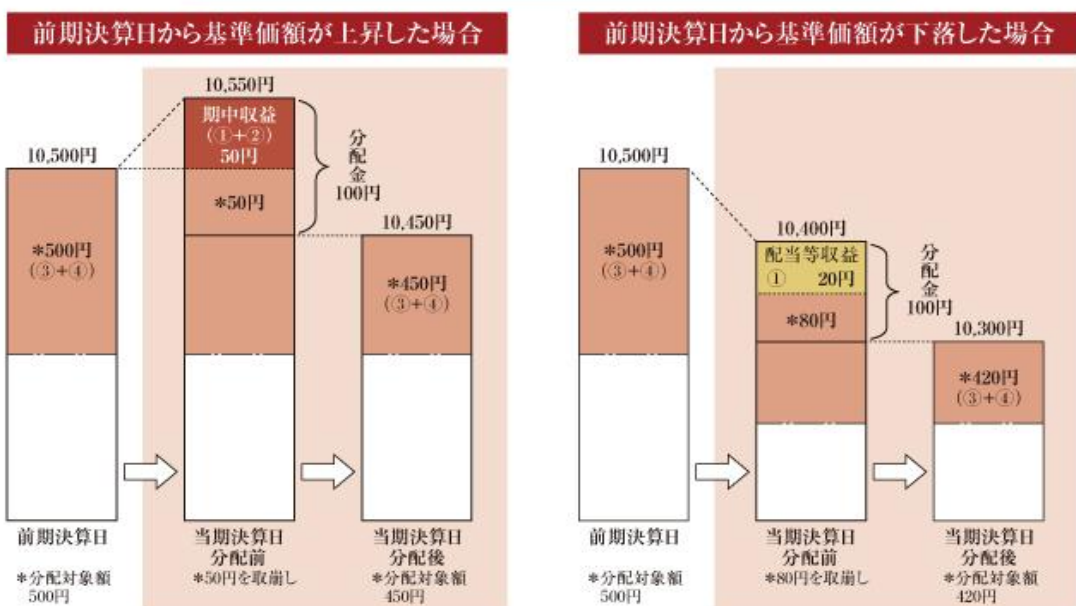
前期決算日から基準価額が上昇した場合

10,500円

*500円
(③+④)

前期決算日

*分配対象額
500円

10,550円

期中収益
(①+②)
50円

*50円

分配金
100円

当期決算日
分配前

*50円を取崩し

10,450円

*450円
(③+④)

当期決算日
分配後

*分配対象額
450円

前期決算日から基準価額が下落した場合

10,500円

*500円
(③+④)

前期決算日

*分配対象額
500円

10,400円

配当等収益
① 20円

*80円

分配金
100円

当期決算日
分配前

*80円を取崩し

10,300円

*420円
(③+④)

当期決算日
分配後

*分配対象額
420円